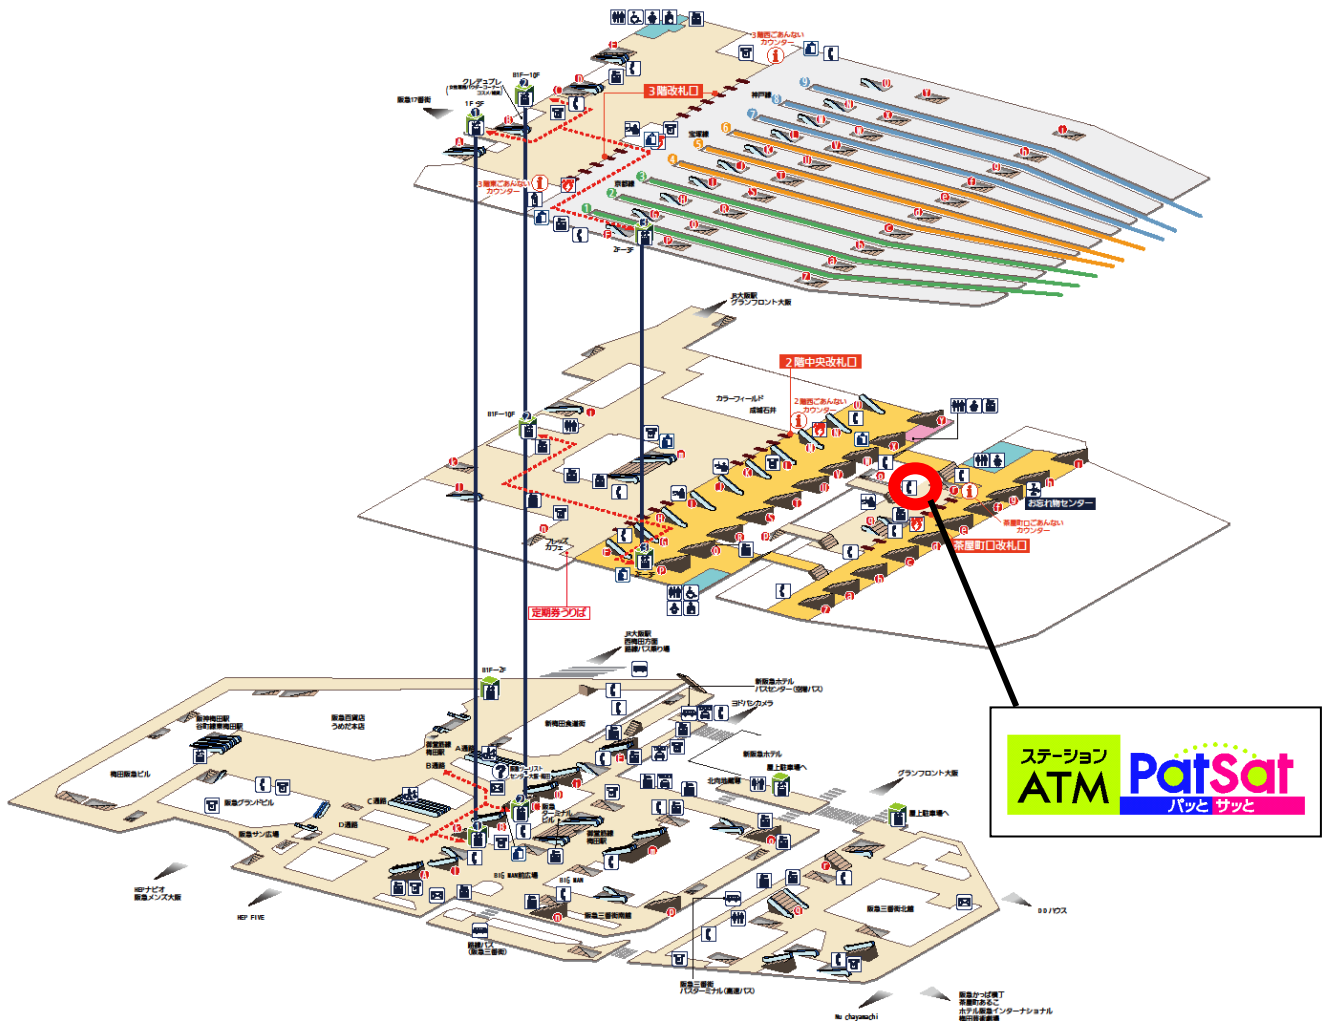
3階西ごあんない カウンター

3階改札口

クレデュプレ

1F-9F

B1F-10F

阪急17番街

神戸線

宝塚線

京都線

3階東ごあんない カウンター

2F-7F

JR大阪駅 グランフロント大阪

2階中央改札口

カラーフィールド

成城石井

2階西ごあんない カウンター

B1F-10F

お忘れ物センター

茶屋町口ごあんない カウンター

茶屋町口改札口

フレッズ カフェ

定期券うりば

2F-7F

JR大阪駅 西梅田方面 高速バス乗り場

B1F-2F

新阪急ホテル バスセンター

ヨドバシカメラ

阪神梅田駅 谷町線東梅田駅

阪急百貨店 うめだ本店

新梅田食道街

梅田阪急ビル

阪急グランドビル

C通路

D通路

阪急サン広場

A通路

B通路

ツーリスト センター大阪・梅田

新阪急ホテル

屋上駐車場へ

北改札前

グランフロント大阪

屋上駐車場へ

BIG MAN前広場

BIG MAN

阪急三番街南館

阪急三番街北館

HEPナビオ 阪急メンズ大阪

HEP FIVE

路線バス (阪急三番街)

阪急三番街 バスターミナル (高速バス)

DDハウス

NU chayamachi

阪急かっぱ横丁 茶屋町あるこ ホテル阪急インターナショナル 梅田芸術劇場

ステーション ATM

PatSat

パッと サッと